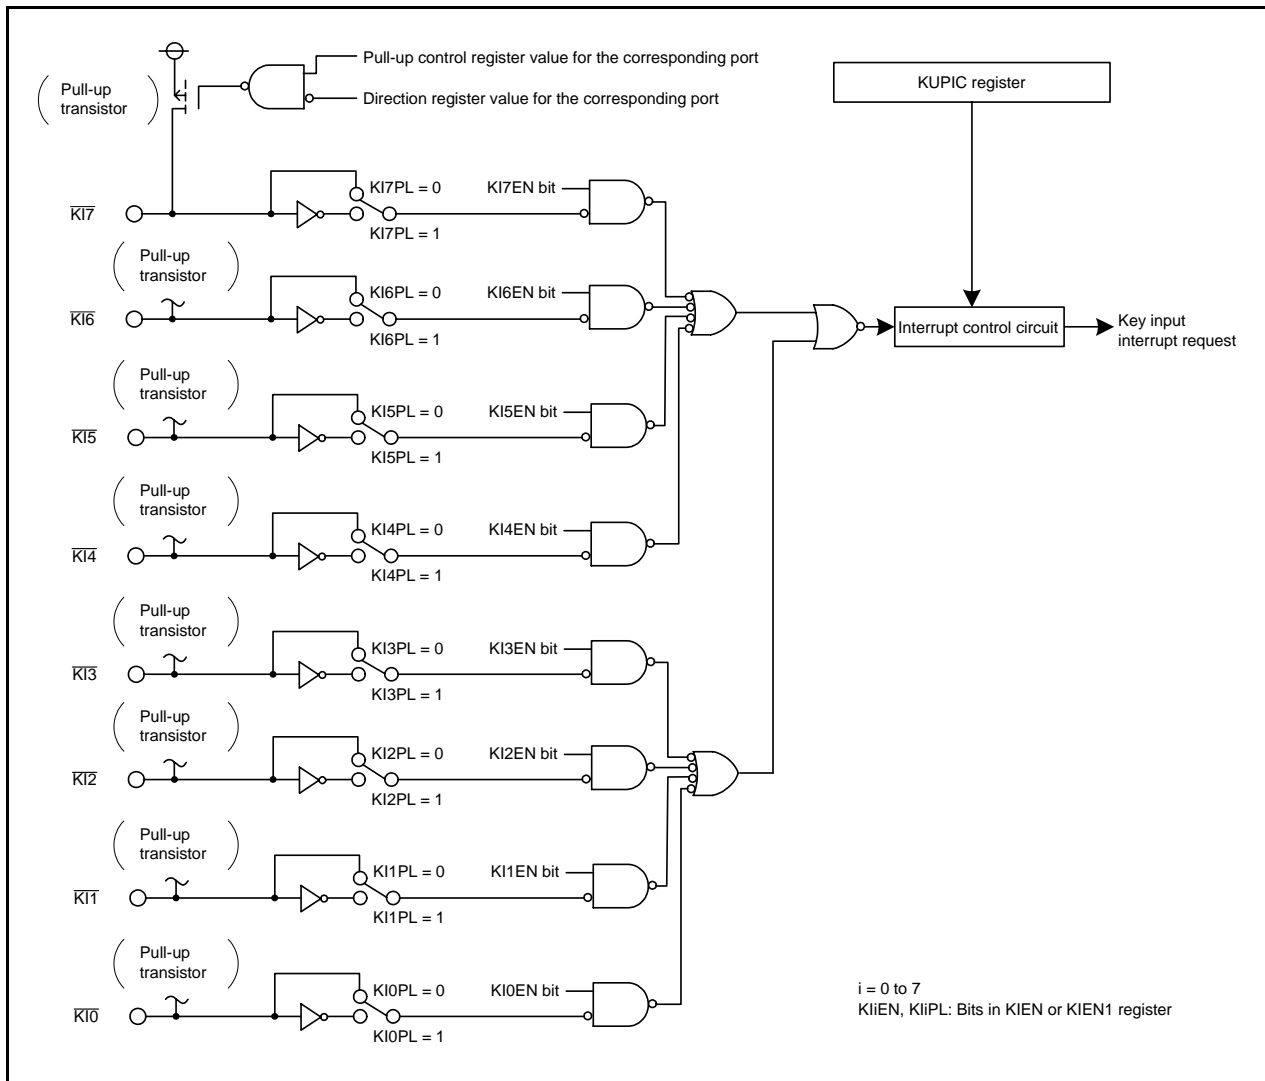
( Pull-up transistor )

Pull-up control register value for the corresponding port

Direction register value for the corresponding port

KUPIC register

$\overline{KI7}$

KI7PL = 0

KI7PL = 1

KI7EN bit

( Pull-up transistor )

$\overline{KI6}$

KI6PL = 0

KI6PL = 1

KI6EN bit

Interrupt control circuit

Key input interrupt request

( Pull-up transistor )

$\overline{KI5}$

KI5PL = 0

KI5PL = 1

KI5EN bit

( Pull-up transistor )

$\overline{KI4}$

KI4PL = 0

KI4PL = 1

KI4EN bit

( Pull-up transistor )

$\overline{KI3}$

KI3PL = 0

KI3PL = 1

KI3EN bit

( Pull-up transistor )

$\overline{KI2}$

KI2PL = 0

KI2PL = 1

KI2EN bit

( Pull-up transistor )

$\overline{KI1}$

KI1PL = 0

KI1PL = 1

KI1EN bit

( Pull-up transistor )

$\overline{KI0}$

KI0PL = 0

KI0PL = 1

KI0EN bit

i = 0 to 7
KIiEN, KIiPL: Bits in KIEN or KIEN1 register